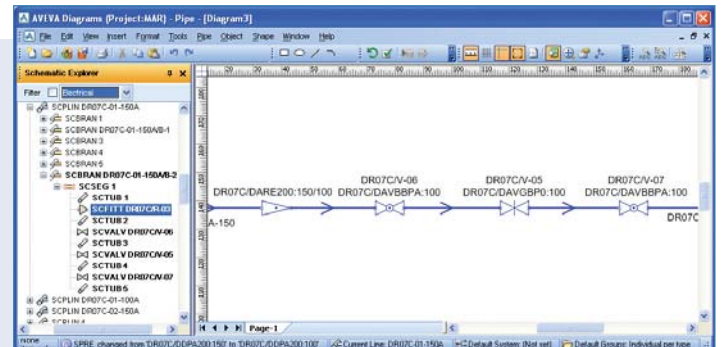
AVEVA Diagrams (Project:MAR) - Pipe - [Diagram3]

File Edit View Insert Format Tools Pipe Object Shape Window Help

Schematic Explorer

Filter Electrical

SCPLIN DR07C-01-150A
SCBRAN 1
SCBRAN DR07C-01-150A/B-1
SCBRAN 3
SCBRAN 4
SCBRAN 5
SCBRAN DR07C-01-150A/B-2
SCSEG 1
SCTUB 1
SCFITT DR07C/R-03
SCTUB 2
SCVALV DR07C/V-06
SCTUB 3
SCVALV DR07C/V-05
SCTUB 4
SCVALV DR07C/V-07
SCTUB 5
SCPLIN DR07C-01-100A
SCPLIN DR07C-02-150A
SCPLIN 4

DR07C/DARE200:150/100
DR07C/V-06
DR07C/DAVBBPA:100
DR07C/V-05
DR07C/DAVGBP0:100
DR07C/V-07
DR07C/DAVBBPA:100
DR07C
A-150

Page-1

none
SPRE changed from 'DR07C/DDPA200:150' to 'DR07C/DDPA200:100'
Current Line: DR07C-01-150A
Default System: (Not set)
Default Group: Individual per type